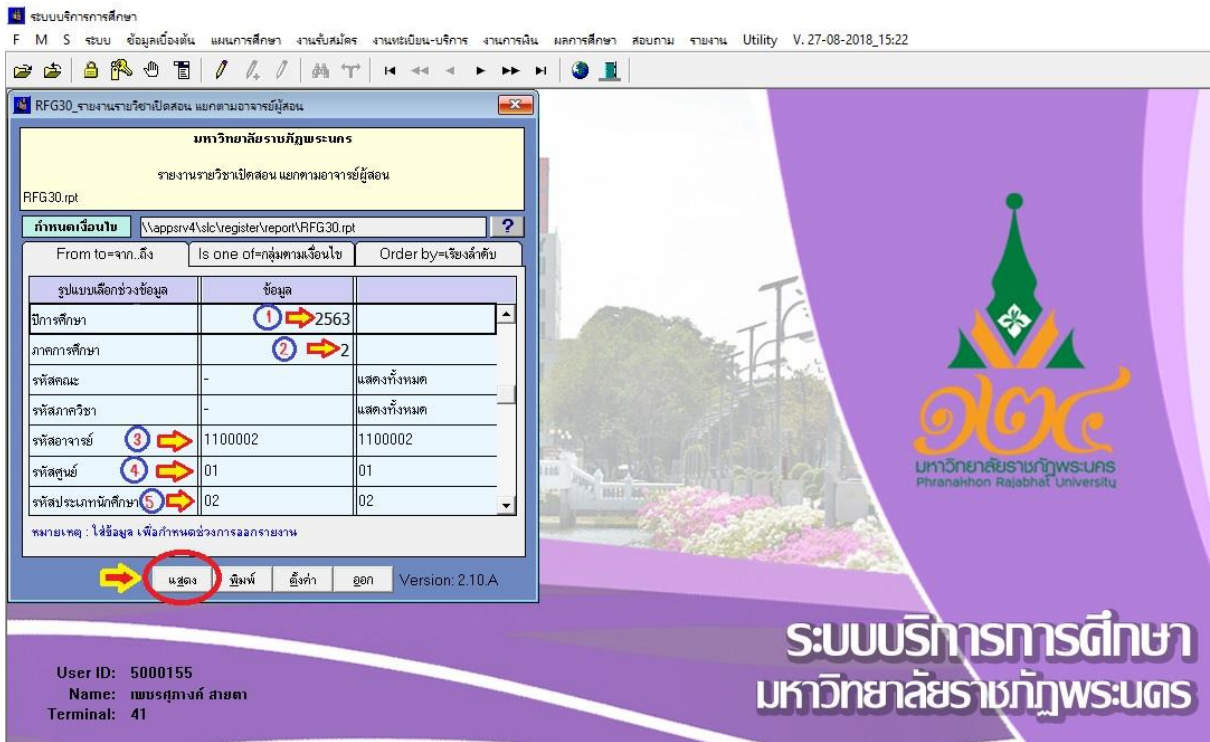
ระบบบริการการศึกษา

F M S ระบบ ข้อมูลเบื้องต้น แผนการศึกษา งานรับสมัคร งานทะเบียน-บริการ งานการเงิน ผลการศึกษา สอบถาม รายงาน Utility V. 27-08-2018_15:22

RFG30_รายงานรายวิชาเปิดสอน แยกตามอาจารย์ผู้สอน

มหาวิทยาลัยราชภัฏพระนคร

รายงานรายวิชาเปิดสอน แยกตามอาจารย์ผู้สอน

RFG30.rpt

กำหนดเงื่อนไข \\appsrv4\slc\register\report\RFG30.rpt ?

From to=จาก..ถึง | Is one of=กลุ่มตามเงื่อนไข | Order by=เรียงลำดับ

| รูปแบบเลือกช่วงข้อมูล | ข้อมูล | |
|---|---|---|
| ปีการศึกษา | 1 2563 | |
| ภาคการศึกษา | 2 2 | |
| รหัสคณะ | - | แสดงทั้งหมด |
| รหัสภาควิชา | - | แสดงทั้งหมด |
| รหัสอาจารย์ 3 | 1100002 | 1100002 |
| รหัสศูนย์ 4 | 01 | 01 |
| รหัสประเภทนักศึกษา 5 | 02 | 02 |

หมายเหตุ : ใส่ข้อมูล เพื่อกำหนดช่วงการออกรายงาน

แสดง พิมพ์ ตั้งค่า ออก Version: 2.10.A

มหาวิทยาลัยราชภัฏพระนคร
Phranakhon Rajabhat University

ระบบบริการการศึกษา
มหาวิทยาลัยราชภัฏพระนคร

User ID: 5000155
Name: เพชรศุภางค์ สายตา
Terminal: 41